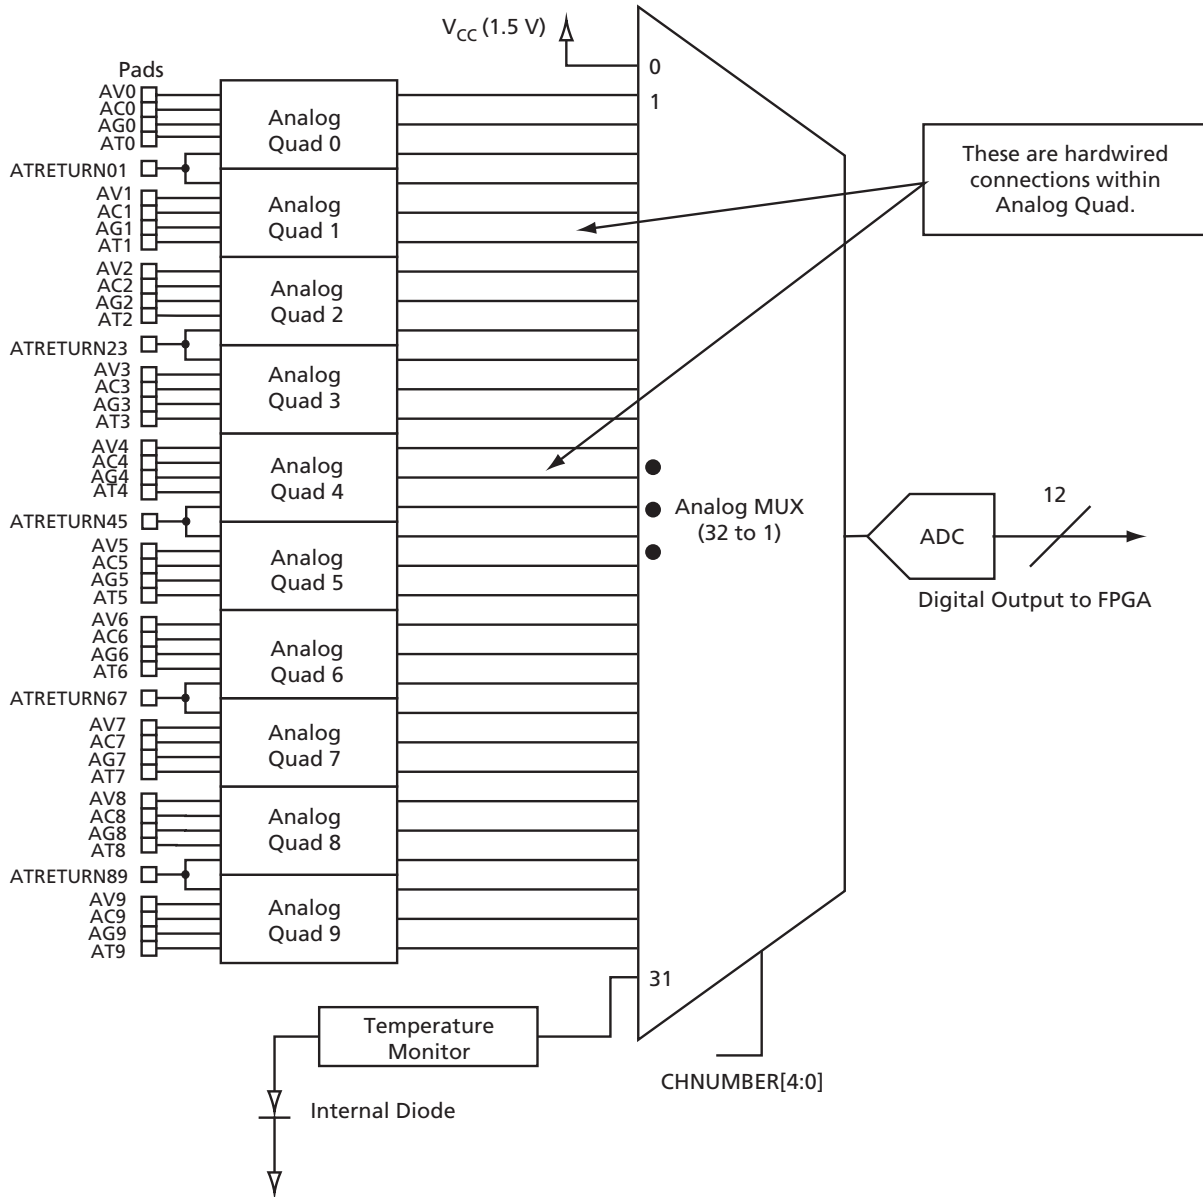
$V_{CC}$ (1.5 V)

0

1

Pads

AV0
AC0
AG0
AT0

Analog Quad 0

ATRETURN01

AV1
AC1
AG1
AT1

Analog Quad 1

AV2
AC2
AG2
AT2

Analog Quad 2

ATRETURN23

AV3
AC3
AG3
AT3

Analog Quad 3

AV4
AC4
AG4
AT4

Analog Quad 4

ATRETURN45

AV5
AC5
AG5
AT5

Analog Quad 5

AV6
AC6
AG6
AT6

Analog Quad 6

ATRETURN67

AV7
AC7
AG7
AT7

Analog Quad 7

AV8
AC8
AG8
AT8

Analog Quad 8

ATRETURN89

AV9
AC9
AG9
AT9

Analog Quad 9

These are hardwired connections within Analog Quad.

Analog MUX (32 to 1)

ADC

12

Digital Output to FPGA

31

Temperature Monitor

Internal Diode

CHNUMBER[4:0]